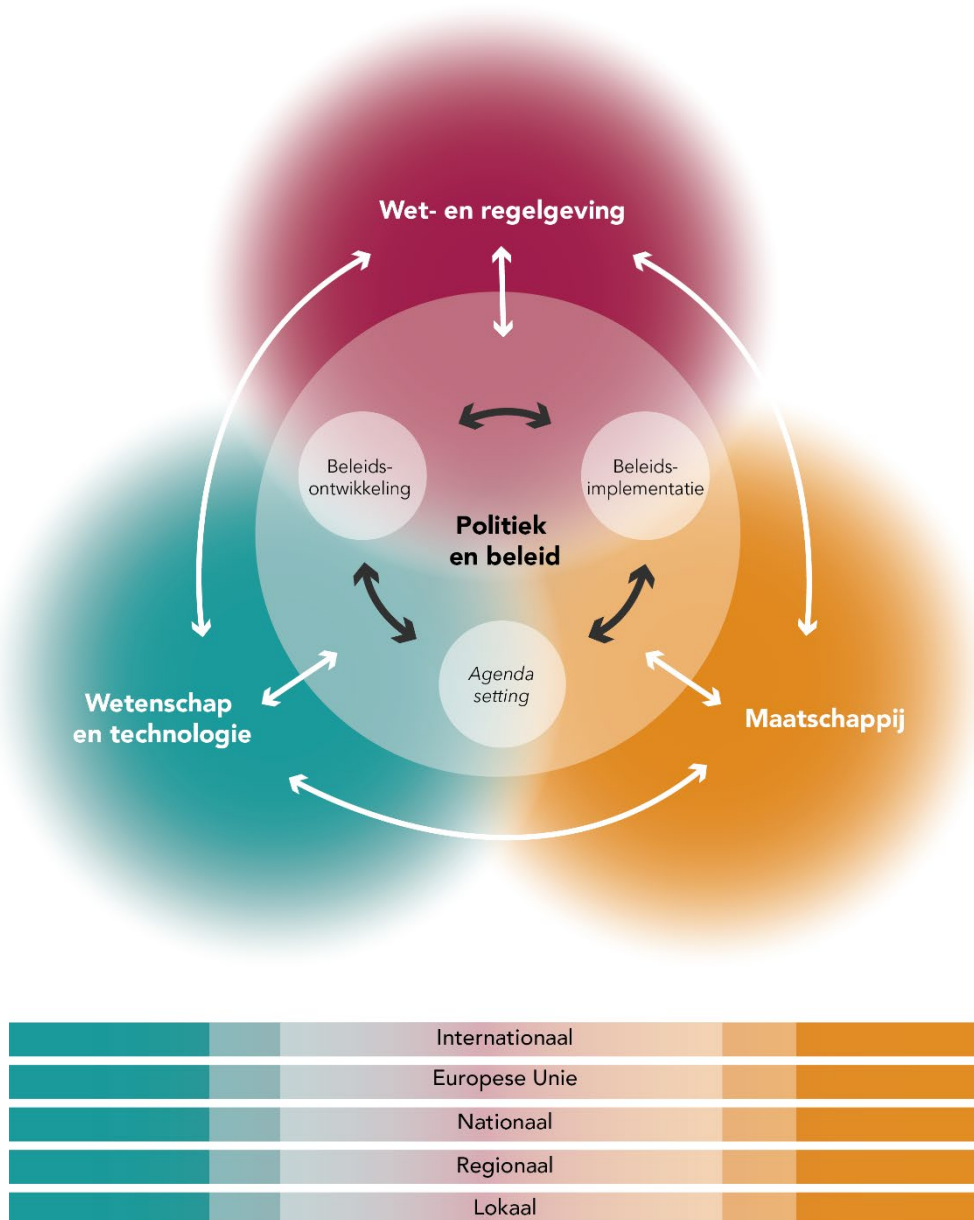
Wet- en regelgeving

Beleids-ontwikkeling

Beleids-implementatie

Politiek en beleid

Agenda setting

Wetenschap en technologie

Maatschappij

Internationaal

Europese Unie

Nationaal

Regionaal

Lokaal